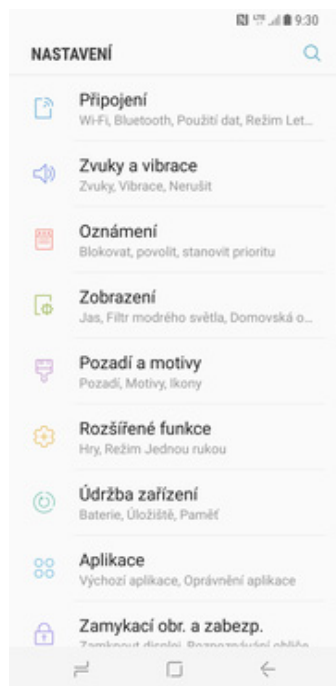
9:30

NASTAVENÍ

Připojení
Wi-Fi, Bluetooth, Použití dat, Režim Let...

Zvuky a vibrace
Zvuky, Vibrace, Nerušit

Oznámení
Blokovat, povolit, stanovit prioritu

Zobrazení
Jas, Filtr modrého světla, Domovská o...

Pozadí a motivy
Pozadí, Motivy, Ikony

Rozšířené funkce
Hry, Režim Jednou rukou

Údržba zařízení
Baterie, Úložiště, Paměť

Aplikace
Výchozí aplikace, Oprávnění aplikace

Zamykací obr. a zabezp.
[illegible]